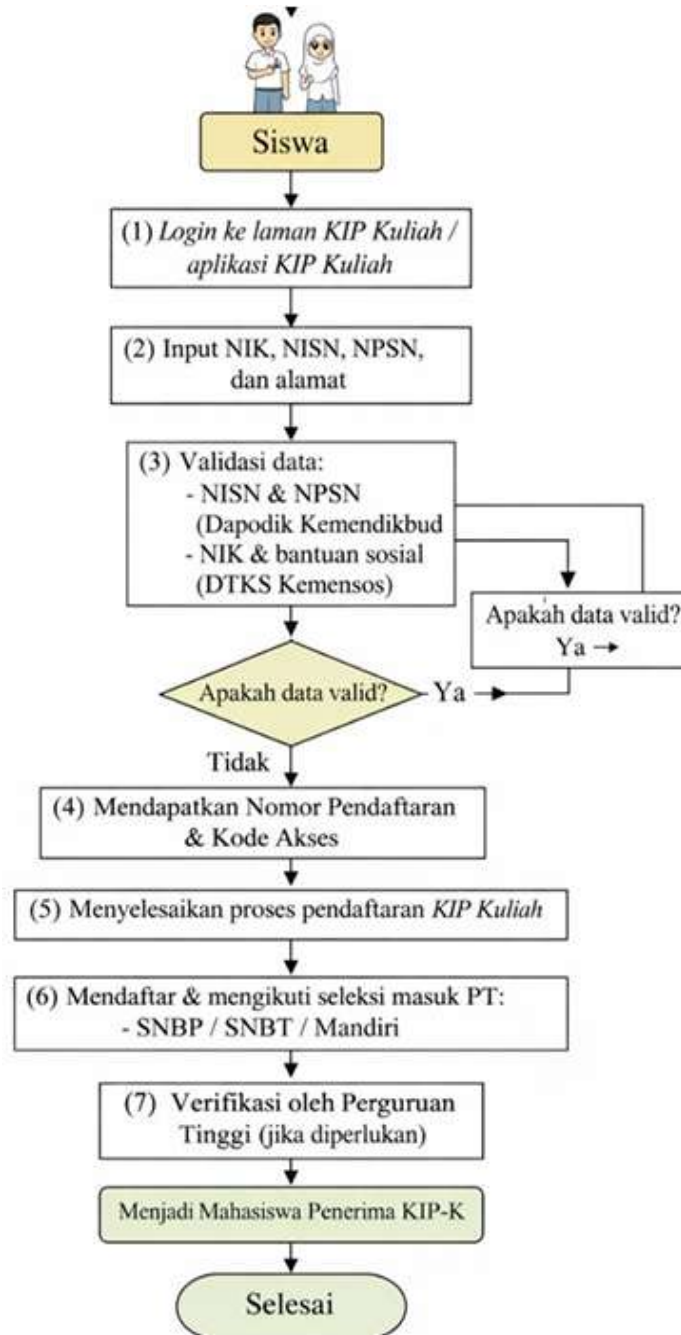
Siswa

(1) *Login ke laman KIP Kuliah / aplikasi KIP Kuliah*

(2) Input NIK, NISN, NPSN, dan alamat

(3) Validasi data:
- NISN & NPSN (Dapodik Kemendikbud
- NIK & bantuan sosial (DTKS Kemensos)

Apakah data valid?
Ya →

Apakah data valid?
Ya →

Tidak

(4) Mendapatkan Nomor Pendaftaran & Kode Akses

(5) Menyelesaikan proses pendaftaran *KIP Kuliah*

(6) Mendaftar & mengikuti seleksi masuk PT:
- SNBP / SNBT / Mandiri

(7) Verifikasi oleh Perguruan Tinggi (jika diperlukan)

Menjadi Mahasiswa Penerima KIP-K

Selesai